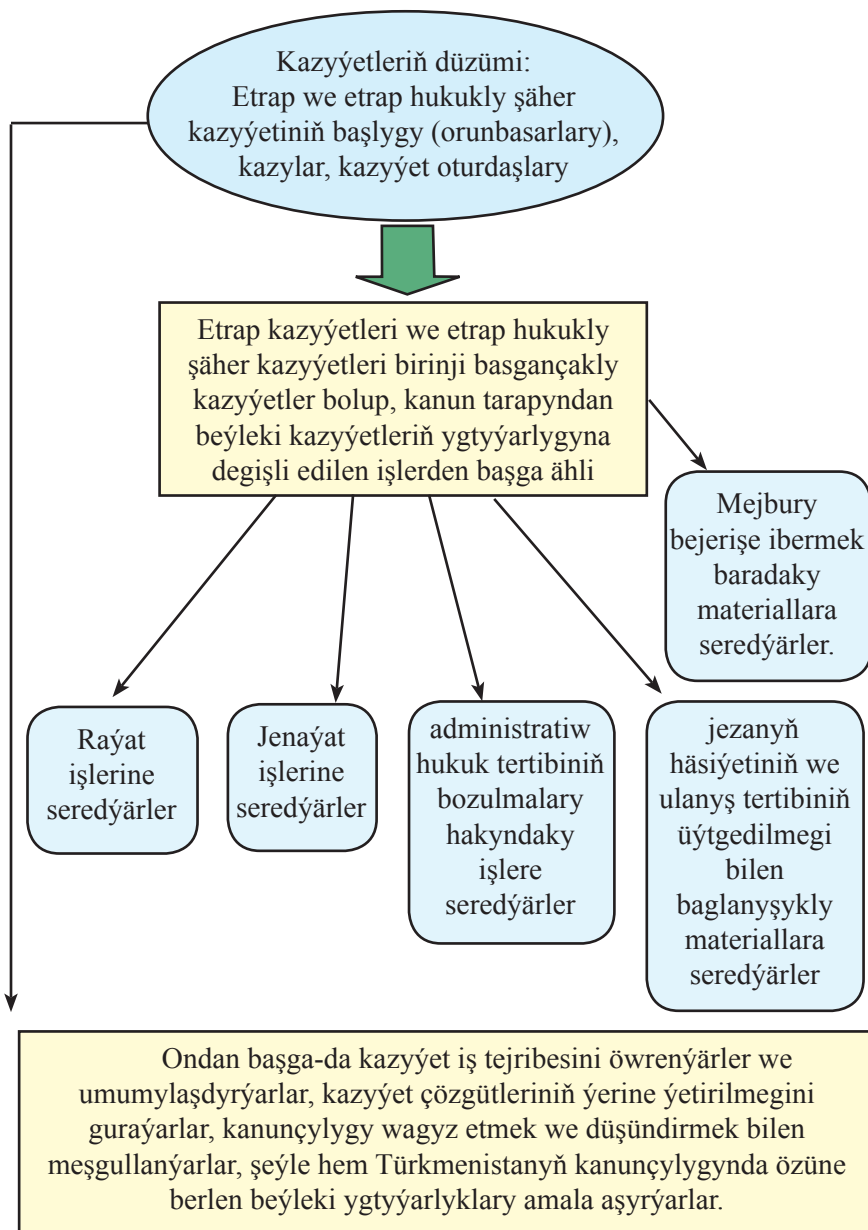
Kazyýetleriň düzümi:
Etrap we etrap hukukly şäher kazyýetiniň başlygy (orunbasarlary), kazylar, kazyýet oturdaşlary

Etrap kazyýetleri we etrap hukukly şäher kazyýetleri birinji basgançakly kazyýetler bolup, kanun tarapyndan beýleki kazyýetleriň ygtyýarlygyna degişli edilen işlerden başga ähli

Mejbury bejerişe ibermek baradaky materiallara seredýärler.

Raýat işlerine seredýärler

Jenaýat işlerine seredýärler

administratiw hukuk tertibiniň bozulmalary hakyndaky işlere seredýärler

jezanyň häsiýetiniň we ulanyş tertibiniň üýtgedilmegi bilen baglanyşykly materiallara seredýärler

Ondan başga-da kazyýet iş tejribesini öwrenýärler we umumylaşdyrýarlar, kazyýet çözgütleriniň ýerine ýetirilmegini guraýarlar, kanunçylygy wagyz etmek we düşündirmek bilen meşgullanýarlar, şeýle hem Türkmenistanyň kanunçylygynda özüne berlen beýleki ygtyýarlyklary amala aşyrýarlar.